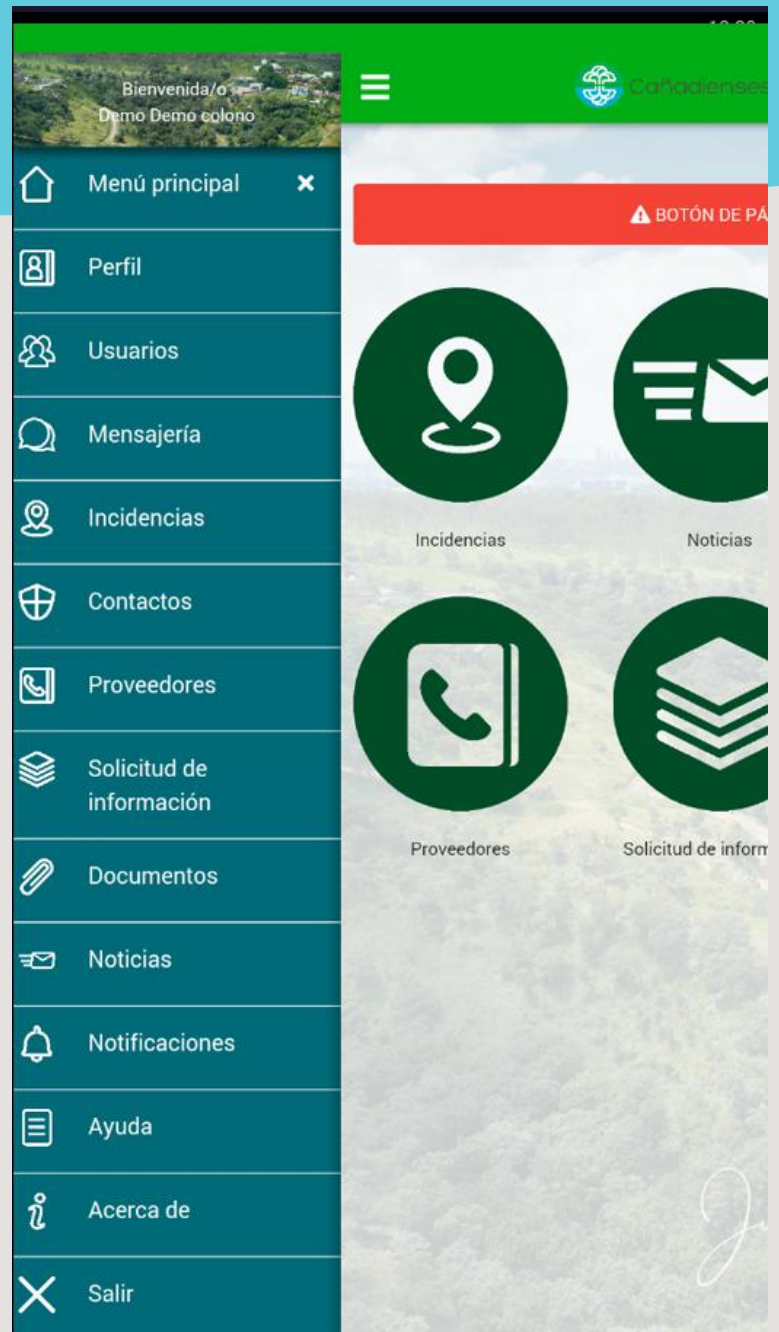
Bienvenida/o
Demo Demo colono

Menú principal ×

Perfil

Usuarios

Mensajería

Incidencias

Contactos

Proveedores

Solicitud de información

Documentos

Noticias

Notificaciones

Ayuda

Acerca de

Salir

Cañadienses

BOTÓN DE PÁ

Incidencias

Noticias

Proveedores

Solicitud de inform